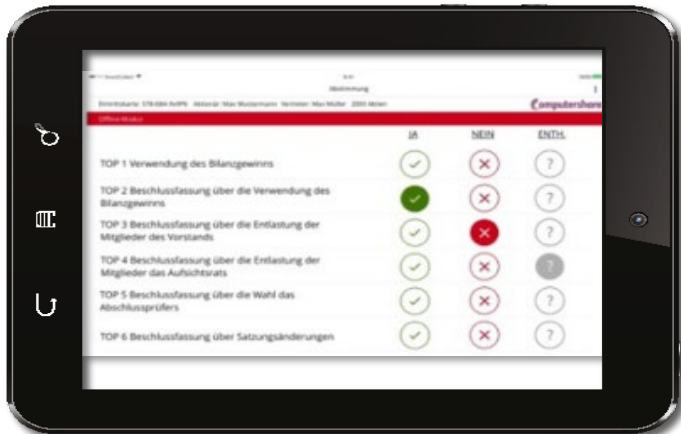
Abstimmung

Eintrittskarte: 578-084-NdPN Aktionär: Max Mustermann Vertreter: Max Müller 2000 Aktien

Computershare

Offline-Modus

| | JA | NEIN | ENTH. |
|---|---|---|---|
| TOP 1 Verwendung des Bilanzgewinns | | | ? |
| TOP 2 Beschlussfassung über die Verwendung des Bilanzgewinns | | | ? |
| TOP 3 Beschlussfassung über die Entlastung der Mitglieder des Vorstands | | | ? |
| TOP 4 Beschlussfassung über die Entlastung der Mitglieder das Aufsichtsrats | | | ? |
| TOP 5 Beschlussfassung über die Wahl das Abschlussprüfers | | | ? |
| TOP 6 Beschlussfassung über Satzungsänderungen | | | ? |